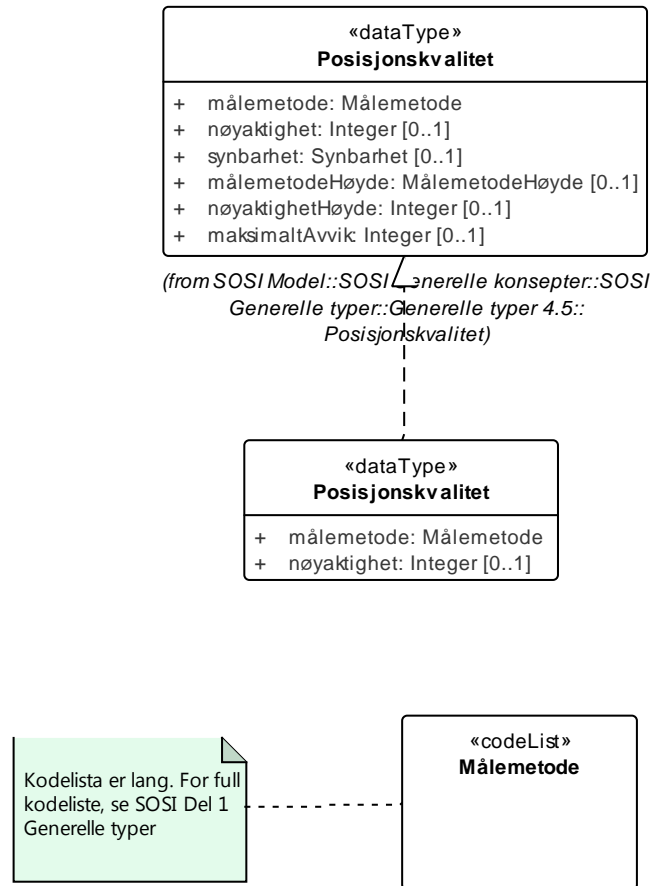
«dataType»
Posisjonskvalitet

+ målemetode: Målemetode
+ nøyaktighet: Integer [0..1]
+ synbarhet: Synbarhet [0..1]
+ målemetodeHøyde: MålemetodeHøyde [0..1]
+ nøyaktighetHøyde: Integer [0..1]
+ maksimaltAvvik: Integer [0..1]

(from SOSI Model::SOSI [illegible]enerelle konsepter::SOSI Generelle typer::Generelle typer 4.5:: Posisjonskvalitet)

«dataType»
Posisjonskvalitet

+ målemetode: Målemetode
+ nøyaktighet: Integer [0..1]

Kodelista er lang. For full kodeliste, se SOSI Del 1 Generelle typer

«codeList»
Målemetode